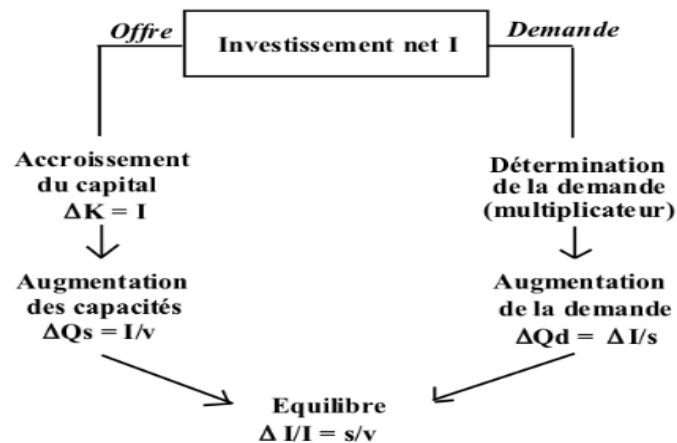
Offre

Investissement net I

Demande

Accroissement du capital $\Delta K = I$

Augmentation des capacités $\Delta Qs = I/v$

Détermination de la demande (multiplicateur)

Augmentation de la demande $\Delta Qd = \Delta I/s$

Equilibre $\Delta I/I = s/v$